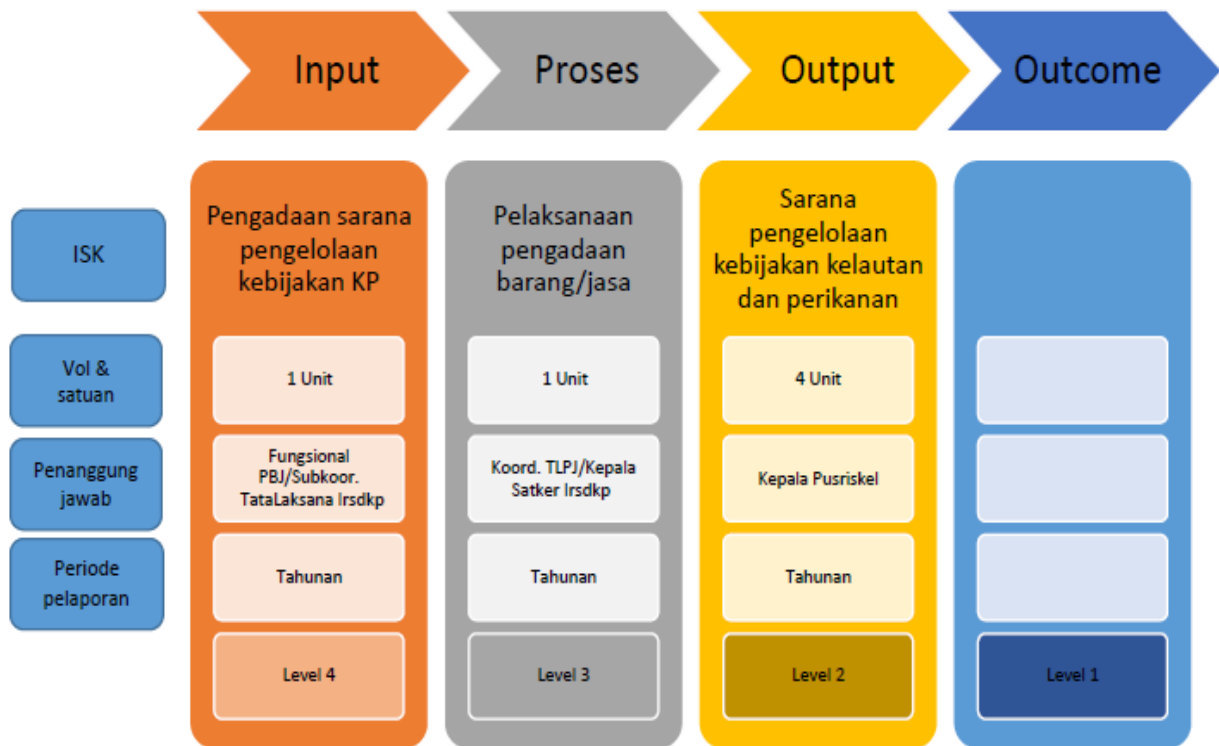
| | Input | Proses | Output | Outcome |
|---|---|---|---|---|
| ISK | Pengadaan sarana pengelolaan kebijakan KP | Pelaksanaan pengadaan barang/jasa | Sarana pengelolaan kebijakan kelautan dan perikanan | |
| Vol & satuan | 1 Unit | 1 Unit | 4 Unit | |
| Penanggung jawab | Fungsional PBJ/Subkoor. TataLaksana Irsdkp | Koord. TLPJ/Kepala Satker Irsdkp | Kepala Pusriskel | |
| Periode pelaporan | Tahunan | Tahunan | Tahunan | |
| | Level 4 | Level 3 | Level 2 | Level 1 |